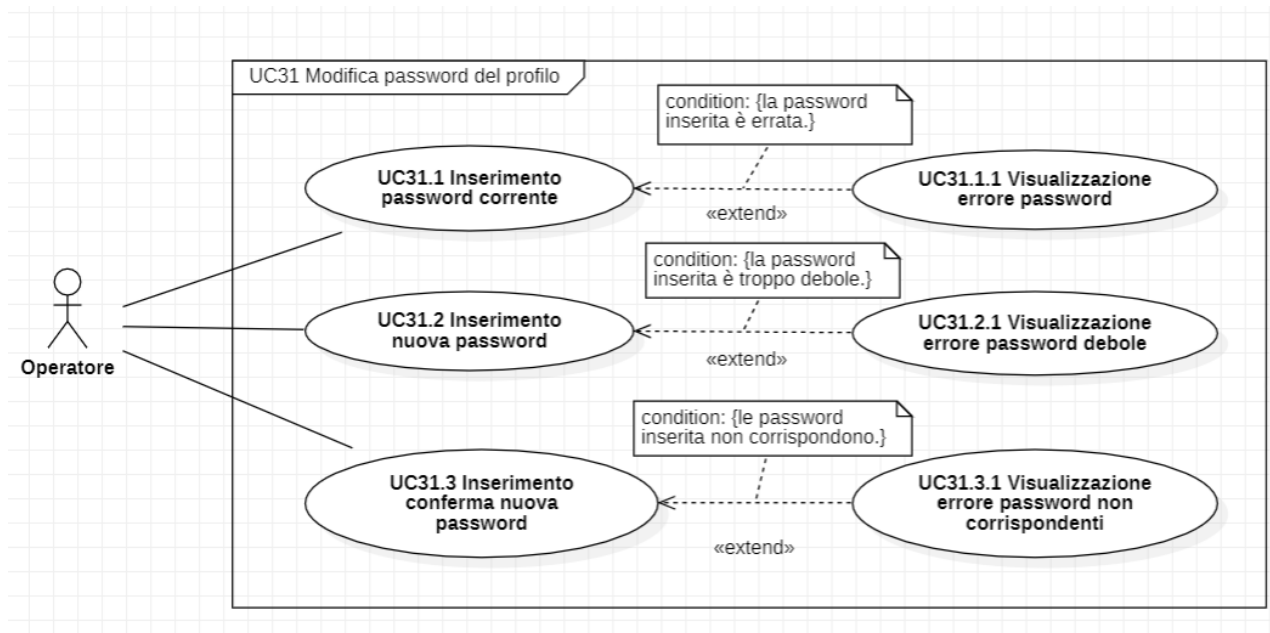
UC31 Modifica password del profilo

condition: {la password inserita è errata.}

UC31.1 Inserimento password corrente

«extend»

UC31.1.1 Visualizzazione errore password

condition: {la password inserita è troppo debole.}

UC31.2 Inserimento nuova password

«extend»

UC31.2.1 Visualizzazione errore password debole

Operatore

condition: {le password inserita non corrispondono.}

UC31.3 Inserimento conferma nuova password

«extend»

UC31.3.1 Visualizzazione errore password non corrispondenti